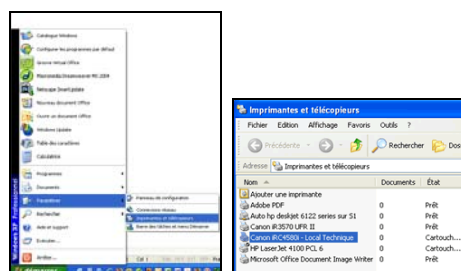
Catalogue Windows
Configurer les programmes par défaut
Ignorer Virtual Office
Macromedia Dreamweaver MX 2004
Netscape SmartUpdate
Nouveau document Office
Ouvrir un document Office
Windows Update
Table des caractères
Calculatrice
Programmes
Documents
Paramètres
Rechercher
Aide et support
Exécuter...
Arrêter...
Panneau de configuration
Connexions réseau
Imprimantes et télécopieurs
Barre des tâches et menu Démarrer
Windows XP Professionnel

Imprimantes et télécopieurs
Fichier Edition Affichage Favoris Outils ?
Précédente
Rechercher
Dos
Adresse Imprimantes et télécopieurs

| Nom | Documents | État |
|---|---|---|
| Ajouter une imprimante | | |
| Adobe PDF | 0 | Prêt |
| Auto hp deskjet 6122 series sur S1 | 0 | Prêt |
| Canon iR3570 UFR II | 0 | Prêt |
| Canon iRC4580i - Local Technique | 0 | Cartouch... |
| HP LaserJet 4100 PCL 6 | 0 | Cartouch... |
| Microsoft Office Document Image Writer | 0 | Prêt |